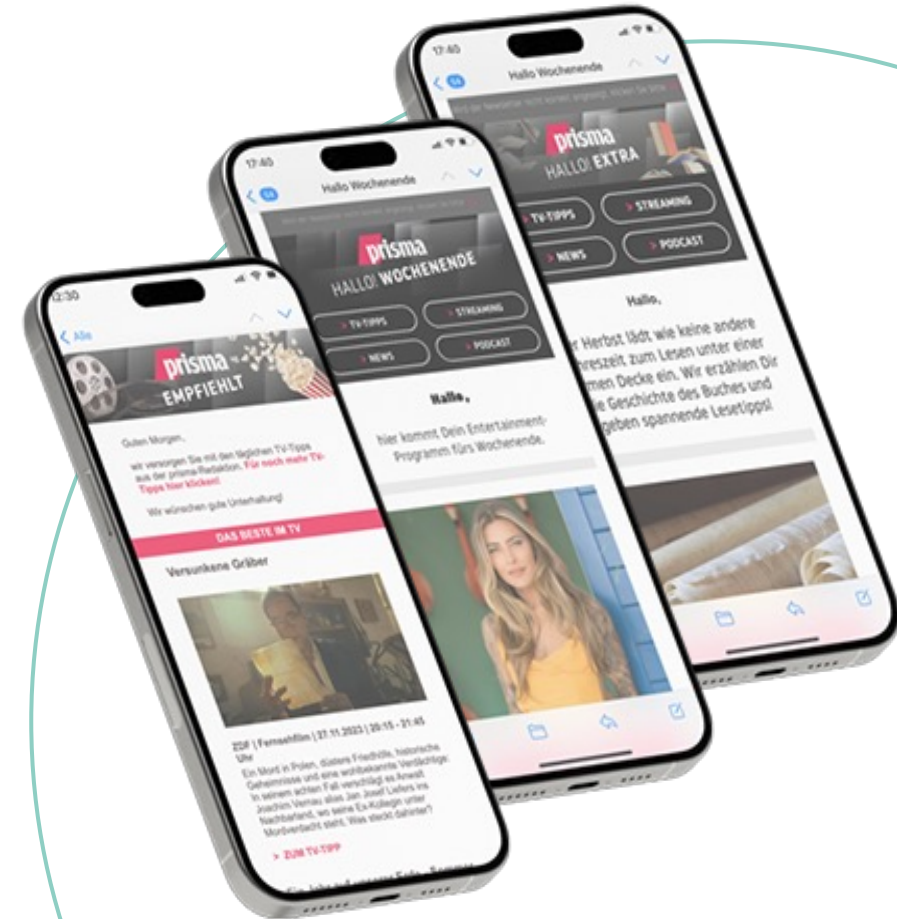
17:40

Hallo Wochenende

prisma
HALLO! EXTRA

> TV-TIPPS
> STREAMING
> NEWS
> PODCAST

Hallo,

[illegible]r Herbst lädt wie keine andere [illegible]reszeit zum Lesen unter einer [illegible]men Decke ein. Wir erzählen Dir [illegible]e Geschichte des Buches und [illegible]geben spannende Lesetipps!

17:40

Hallo Wochenende

prisma
HALLO! WOCHENENDE

> TV-TIPPS
> STREAMING
> NEWS
> PODCAST

Hallo,

hier kommt Dein Entertainment-Programm fürs Wochenende.

12:30

Alle

prisma
EMPFIEHLT

Guten Morgen,

wir versorgen Sie mit den täglichen TV-Tipps aus der prisma-Redaktion. Für noch mehr TV-Tipps hier klicken!

Wir wünschen gute Unterhaltung!

DAS BESTE IM TV

Versunkene Gräber

ZDF | Fernsehfilm | 27.11.2023 | 20:15 - 21:45 Uhr

Ein Mord in Polen, düstere Friedhöfe, historische Geheimnisse und eine wohlbekannte Verdächtige: In seinem achten Fall verschlägt es Anwalt Joachim Vernau alias Jan Josef Liefers ins Nachbarland, wo seine Ex-Kollegin unter Mordverdacht steht. Was steckt dahinter?

> ZUM TV-TIPP